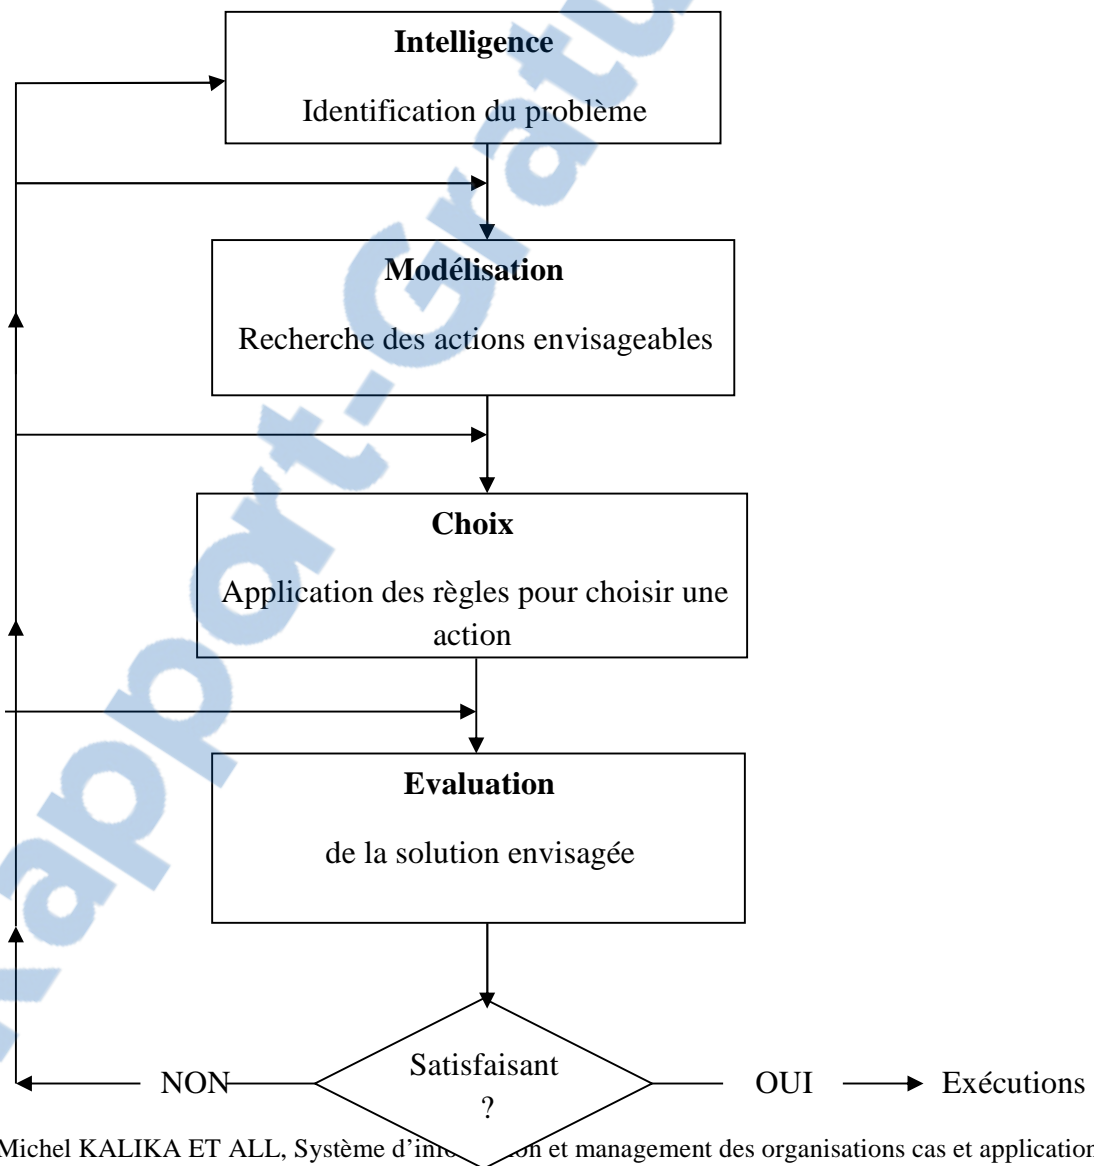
Intelligence

Identification du problème

Modélisation

Recherche des actions envisageables

Choix

Application des règles pour choisir une action

Evaluation

de la solution envisagée

Satisfaisant ?

NON

OUI

Exécutions

Michel KALIKA ET ALL, Système d'inf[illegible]on et management des organisations cas et application